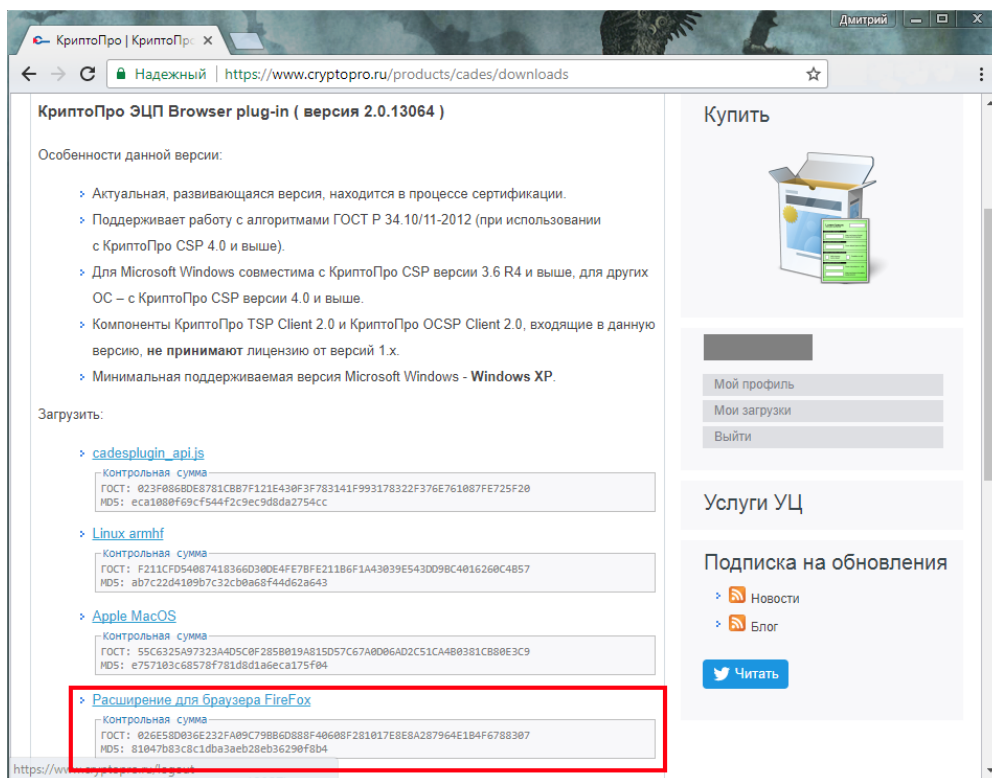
Дмитрий

КриптоПро | КриптоПро ×

Надежный | https://www.cryptopro.ru/products/cades/downloads

КриптоПро ЭЦП Browser plug-in ( версия 2.0.13064 )

Особенности данной версии:

Актуальная, развивающаяся версия, находится в процессе сертификации.

Поддерживает работу с алгоритмами ГОСТ Р 34.10/11-2012 (при использовании с КриптоПро CSP 4.0 и выше).

Для Microsoft Windows совместима с КриптоПро CSP версии 3.6 R4 и выше, для других ОС – с КриптоПро CSP версии 4.0 и выше.

Компоненты КриптоПро TSP Client 2.0 и КриптоПро OCSP Client 2.0, входящие в данную версию, не принимают лицензию от версий 1.x.

Минимальная поддерживаемая версия Microsoft Windows - Windows XP.

Загрузить:

cadesplugin_api.js
Контрольная сумма
ГОСТ: 023F086BDE8781CBB7F121E430F3F783141F993178322F376E761087FE725F20
MD5: eca1080f69cf544f2c9ec9d8da2754cc

Linux armhf
Контрольная сумма
ГОСТ: F211CFD54087418366D30DE4FE7BFE211B6F1A43039E543DD9BC4016260C4B57
MD5: ab7c22d4109b7c32cb0a68f44d62a643

Apple MacOS
Контрольная сумма
ГОСТ: 55C6325A97323A4D5C0F285B019A815D57C67A0D06AD2C51CA4B0381CB80E3C9
MD5: e757103c68578f781d8d1a6eca175f04

Расширение для браузера FireFox
Контрольная сумма
ГОСТ: 026E58D036E232FA09C79BB6D888F40608F281017E8E8A287964E1B4F6788307
MD5: 81047b83c8c1dba3aeb28eb36290f8b4

https://www.cryptopro.ru/logout

Купить

Мой профиль
Мои загрузки
Выйти

Услуги УЦ

Подписка на обновления

Новости
Блог

Читать